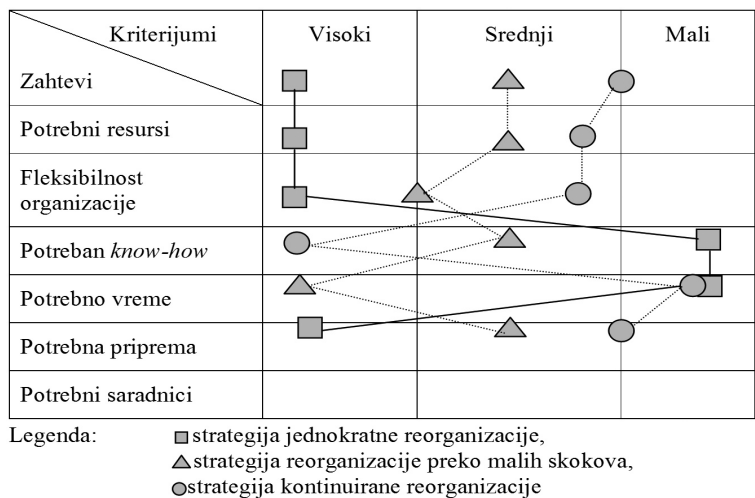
| Kriterijumi / Zahtevi | Visoki | Srednji | Mali |
|---|---|---|---|
| Potrebni resursi | | | |
| Fleksibilnost organizacije | | | |
| Potreban *know-how* | | | |
| Potrebno vreme | | | |
| Potrebna priprema | | | |
| Potrebni saradnici | | | |

Legenda: strategija jednokratne reorganizacije,
strategija reorganizacije preko malih skokova,
strategija kontinuirane reorganizacije